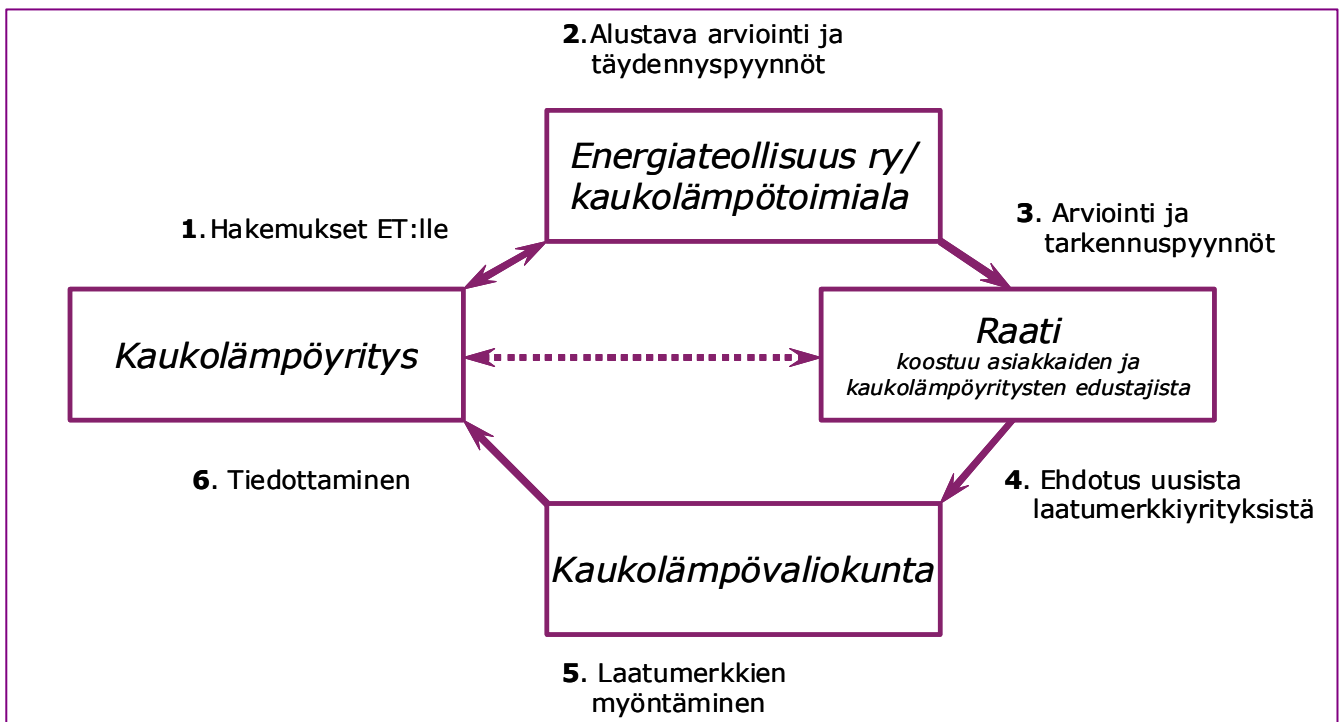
**2.**Alustava arviointi ja täydennyspyynnöt

*Energiateollisuus ry/ kaukolämpötoimiala*

**1.**Hakemukset ET:lle

**3.** Arviointi ja tarkennuspyynnöt

*Kaukolämpöyritys*

*Raati*
*koostuu asiakkaiden ja kaukolämpöyritysten edustajista*

**6.** Tiedottaminen

**4.** Ehdotus uusista laatumerkkiyrityksistä

*Kaukolämpövaliokunta*

**5.** Laatumerkkien myöntäminen